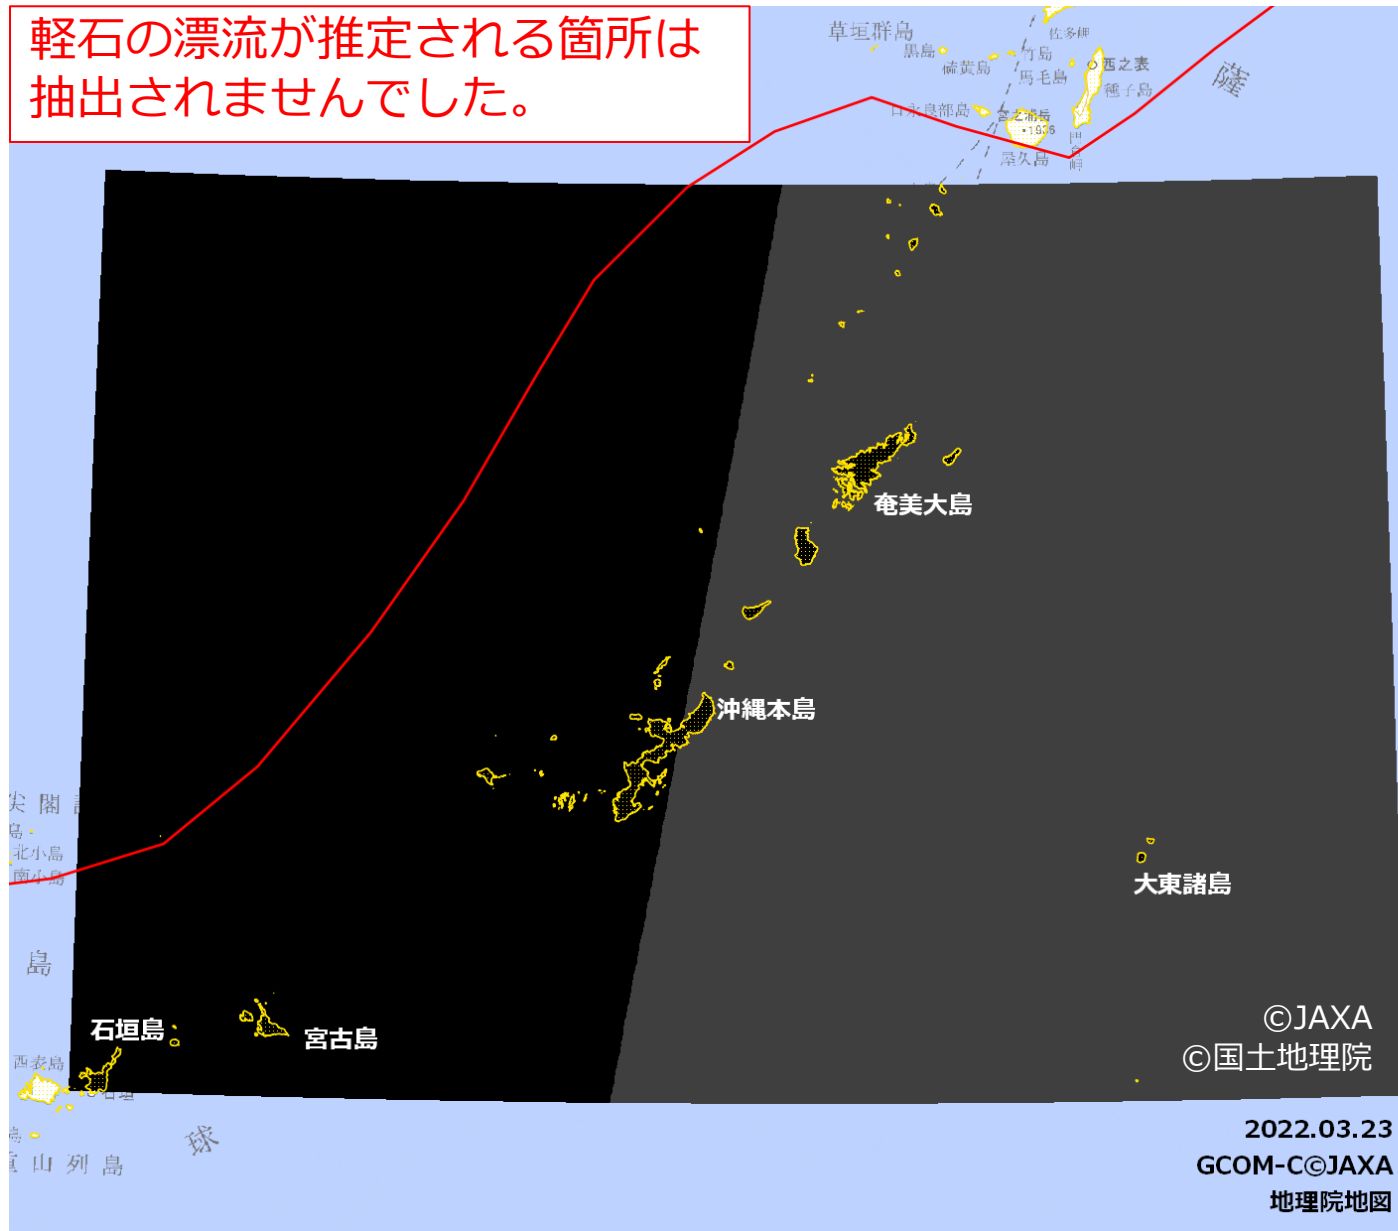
軽石の漂流が推定される箇所は抽出されませんでした。

草垣群島
黒島
硫黄島
竹島
佐多岬
西之表
種子島
馬毛島
口永良部島
宮之浦岳
1936
屋久島
門倉岬
薩

奄美大島
沖縄本島
大東諸島

尖閣諸
島
北小島
南小島
島

石垣島
宮古島
西表島
石垣
島
山列島
球

©JAXA
©国土地理院

2022.03.23
GCOM-C©JAXA
地理院地図